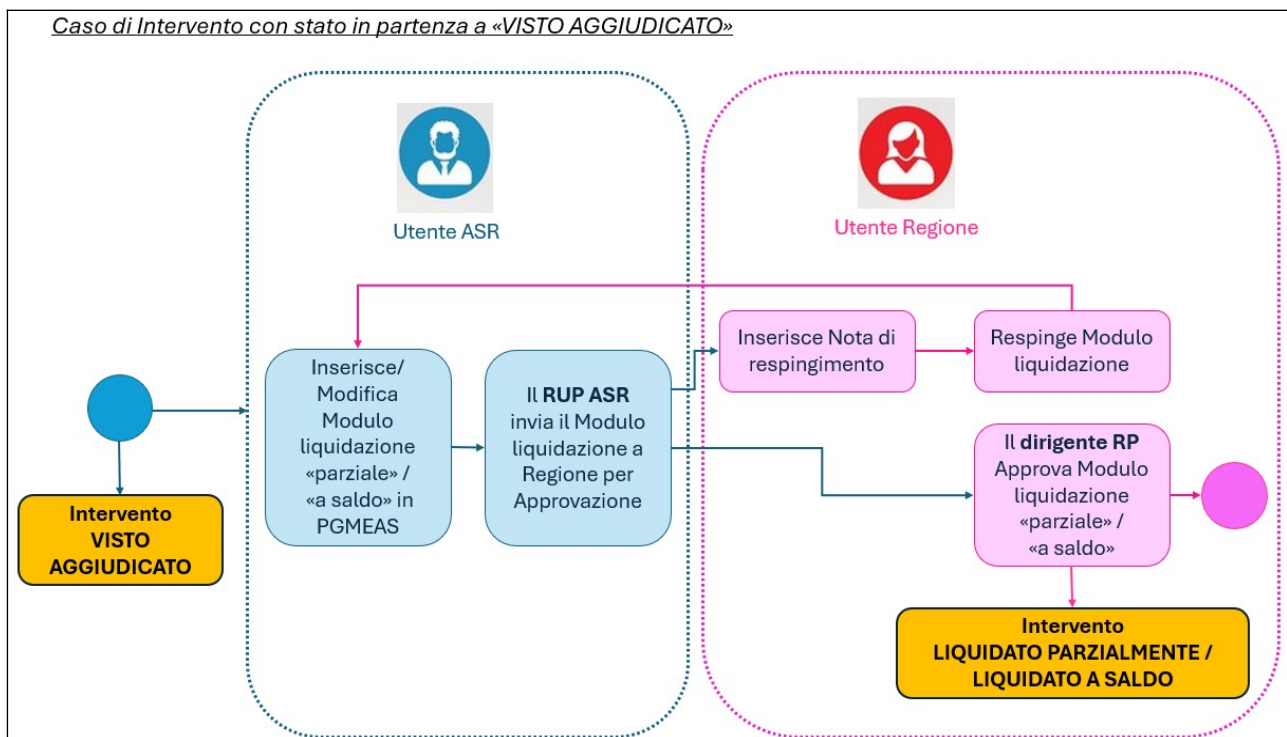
Caso di Intervento con stato in partenza a «VISTO AGGIUDICATO»

Utente ASR

Utente Regione

Intervento VISTO AGGIUDICATO

Inserisce/ Modifica Modulo liquidazione «parziale» / «a saldo» in PGMEAS

Il **RUP ASR** invia il Modulo liquidazione a Regione per Approvazione

Inserisce Nota di respingimento

Respinge Modulo liquidazione

Il **dirigente RP** Approva Modulo liquidazione «parziale» / «a saldo»

Intervento LIQUIDATO PARZIALMENTE / LIQUIDATO A SALDO